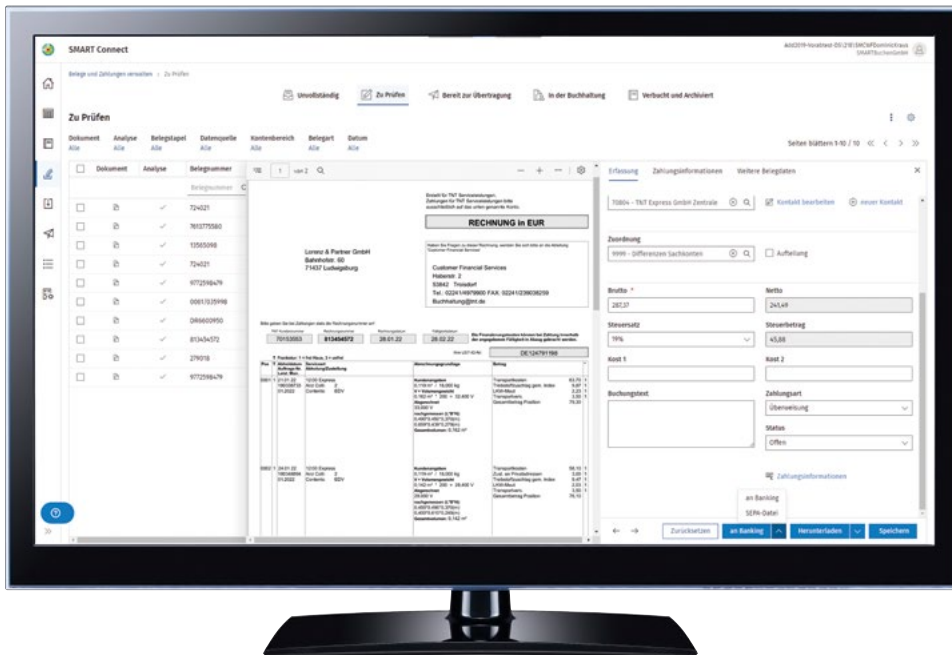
SMART Connect

Add2019-Vorabtest-DS\21B\SMCMPDominicKraus
SMARTbuchenGmbH

Belege und Zahlungen verwalten > Zu Prüfen

Unvollständig | Zu Prüfen | Bereit zur Übertragung | In der Buchhaltung | Verbucht und Archiviert

Zu Prüfen

Dokument Alle | Analyse Alle | Belegstapel Alle | Datenquelle Alle | Kontenbereich Alle | Belegart Alle | Datum Alle

Seiten blättern 1-10 / 10

| | Dokument | Analyse | Belegnummer |
|---|---|---|---|
| | | | Belegnummer |
| | | ✓ | 724021 |
| | | ✓ | 7613775580 |
| | | ✓ | 13565098 |
| | | ✓ | 724021 |
| | | ✓ | 9772598479 |
| | | ✓ | 00617035998 |
| | | ✓ | 0466600950 |
| | | ✓ | 813454572 |
| | | ✓ | 279018 |
| | | ✓ | 9772598479 |

1 von 2

RECHNUNG in EUR

Lorenz & Partner GmbH
Bahnhofstr. 60
71437 Ludwigsburg

Customer Financial Services
Haberstr. 2
53842 Troisdorf
Tel.: 02241/4979900 FAX: 02241/239038259
Buchhaltung@tnt.de

70153683 | 813454572 | 28.01.22 | 28.02.22

DE124791198

Erfassung | Zahlungsinformationen | Weitere Belegdaten

70804 - TNT Express GmbH Zentrale
Kontakt bearbeiten | neuer Kontakt

Zuordnung
9999 - Differenzen Sachkonten
Aufteilung

Brutto * 287,37
Netto 241,49
Steuersatz 19%
Steuerbetrag 45,88
Kost 1
Kost 2
Buchungstext
Zahlungsart Überweisung
Status Offen

Zahlungsinformationen

an Banking
SEPA-Datei

Zurücksetzen | an Banking | Herunterladen | Speichern